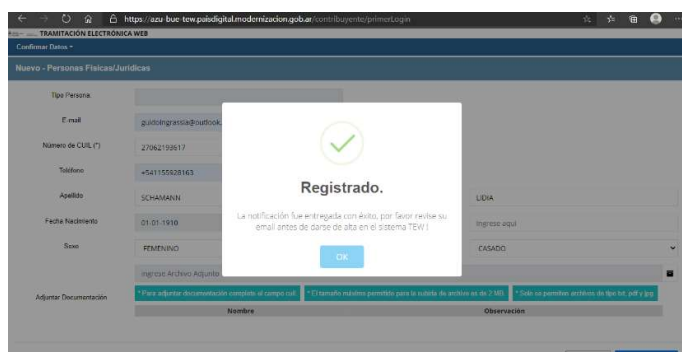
https://azu-bue-tew.paisdigital.modernizacion.gob.ar/contribuyente/primerLogin

TRAMITACIÓN ELECTRÓNICA WEB

Confirmar Datos ▾

Nuevo - Personas Fisicas/Juridicas

Tipo Persona

E-mail guidoingrassia@outlook.

Número de CUIL (*) 27062193617

Teléfono +541155928163

Apellido SCHAMANN

LIDIA

Fecha Nacimiento 01-01-1930

Ingrese aqui

Sexo FEMENINO

CASADO

Ingrese Archivo Adjunto

Adjuntar Documentación

* Para adjuntar documentacion complete el campo cuil. * El tamaño máximo permitido para la subida de archivos es de 2 MB. * Solo se permiten archivos de tipo txt, pdf y jpg.

Nombre

Observación

Registrado.

La notificación fue entregada con éxito, por favor revise su email antes de darse de alta en el sistema TEW !

OK